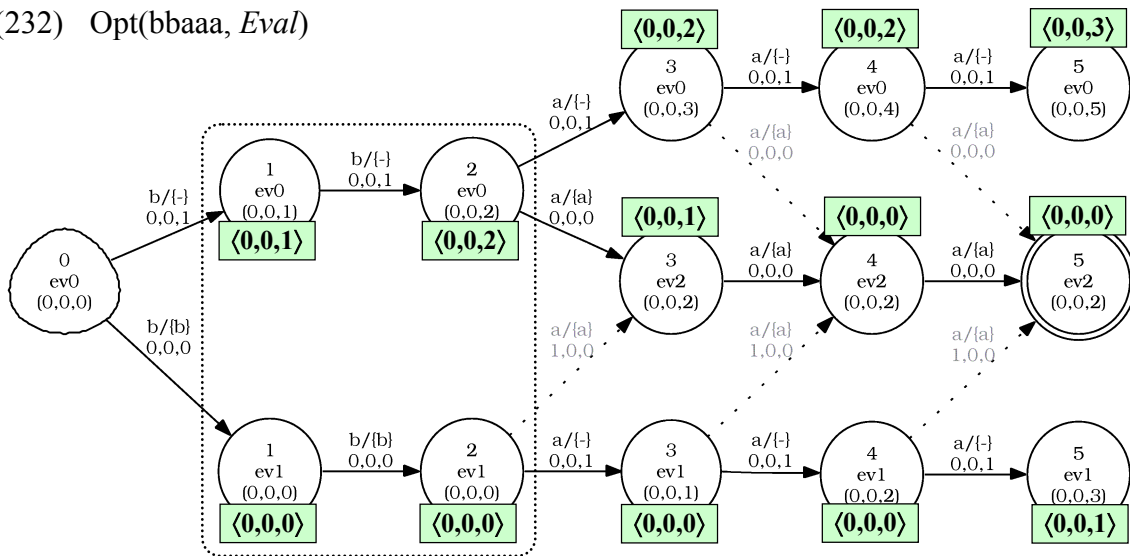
(232) Opt(bbaaa, *Eval*)

⟨0,0,2⟩ ⟨0,0,2⟩ ⟨0,0,3⟩

a/{-}
0,0,1

3
ev0
(0,0,3)

a/{-}
0,0,1

4
ev0
(0,0,4)

a/{-}
0,0,1

5
ev0
(0,0,5)

b/{-}
0,0,1

1
ev0
(0,0,1)

b/{-}
0,0,1

2
ev0
(0,0,2)

a/{a}
0,0,0

a/{a}
0,0,0

⟨0,0,1⟩ ⟨0,0,2⟩

a/{a}
0,0,0

⟨0,0,1⟩ ⟨0,0,0⟩ ⟨0,0,0⟩

0
ev0
(0,0,0)

3
ev2
(0,0,2)

a/{a}
0,0,0

4
ev2
(0,0,2)

a/{a}
0,0,0

5
ev2
(0,0,2)

b/{b}
0,0,0

a/{a}
1,0,0

a/{a}
1,0,0

a/{a}
1,0,0

1
ev1
(0,0,0)

b/{b}
0,0,0

2
ev1
(0,0,0)

a/{-}
0,0,1

3
ev1
(0,0,1)

a/{-}
0,0,1

4
ev1
(0,0,2)

a/{-}
0,0,1

5
ev1
(0,0,3)

⟨0,0,0⟩ ⟨0,0,0⟩ ⟨0,0,0⟩ ⟨0,0,0⟩ ⟨0,0,1⟩